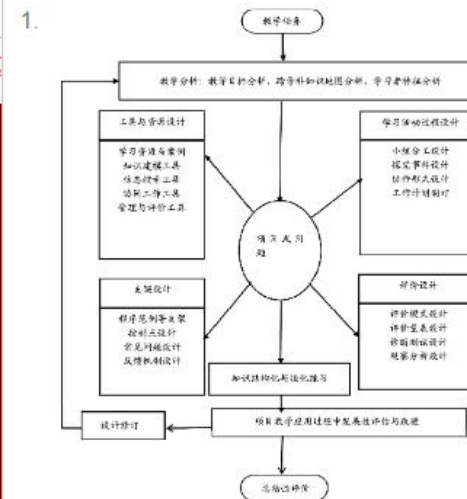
1.

教学任务

教学分析：教学目标分析、跨学科知识地图分析、学习者特征分析

工具与资源设计

学习情境与案例
知识建模工具
信息获取工具
协同工作工具
管理与评价工具

学习活动过程设计

小组分工设计
探究事件设计
协作形式设计
工作计划制订

项目式问题

支架设计

程序范例与支架
控制点设计
常见问题设计
反馈机制设计

评价设计

评价模式设计
评价量表设计
诊断问题设计
观察分析设计

知识结构化与强化练习

项目教学应用过程中形成性评价与改进

设计修订

总结性评价